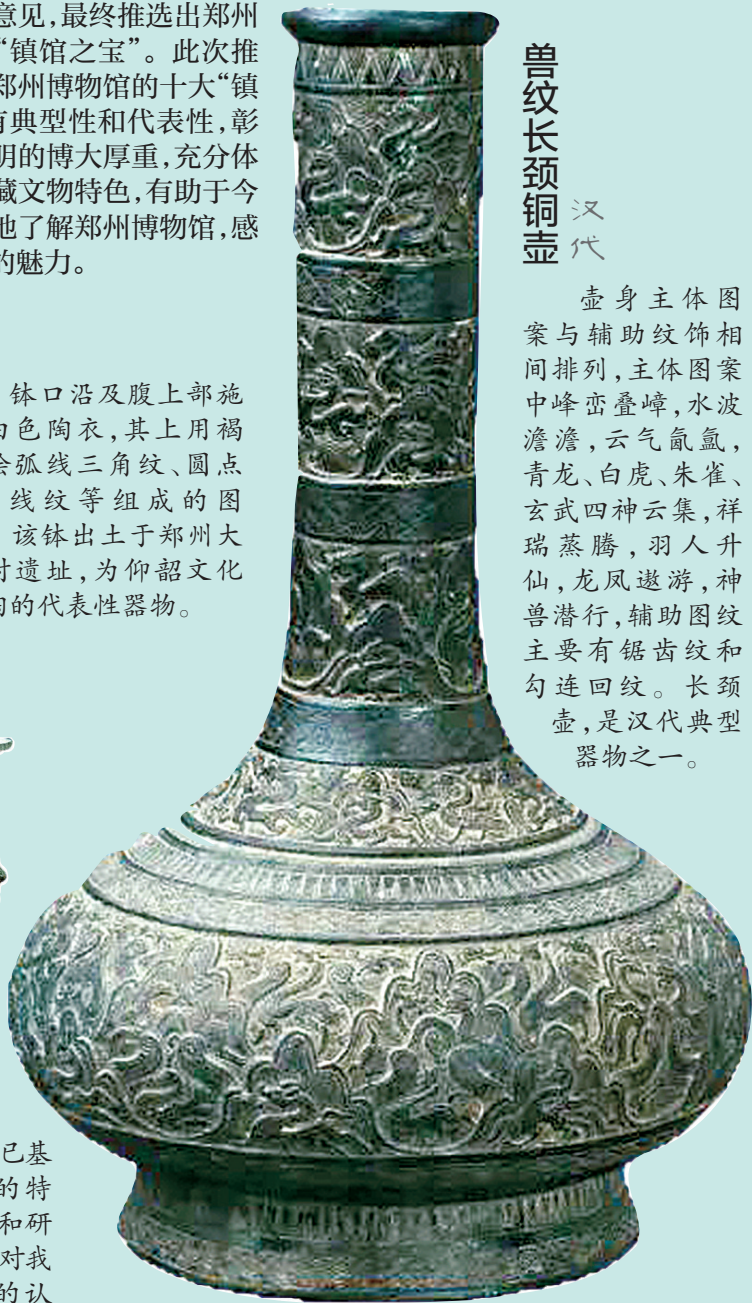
意见，最终推选出郑州
"镇馆之宝"。此次推
郑州博物馆的十大"镇
有典型性和代表性，彰
明的博大厚重，充分体
藏文物特色，有助于今
地了解郑州博物馆，感
的魅力。

钵口沿及腹上部施
白色陶衣，其上用褐
绘弧线三角纹、圆点
线纹等组成的图
该钵出土于郑州大
村遗址，为仰韶文化
期的代表性器物。

已基
的特
和研
对我
的认

兽纹长颈铜壶 汉代

壶身主体图案与辅助纹饰相间排列，主体图案中峰峦叠嶂，水波澹澹，云气氤氲，青龙、白虎、朱雀、玄武四神云集，祥瑞蒸腾，羽人升仙，龙凤遨游，神兽潜行，辅助图纹主要有锯齿纹和勾连回纹。长颈壶，是汉代典型器物之一。